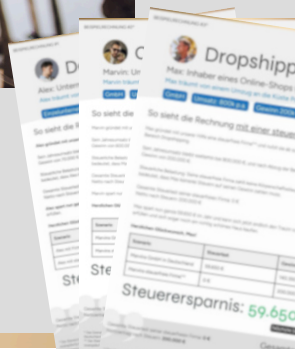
BEISPIELRECHNUNG #1

Dropshipp

Max: Inhaber eines Online-Shops

Gründer | Umsatz: 800k p.a. | Gewinn 200k

So sieht die Rechnung mit einer steuer

Steuerersparnis: 59.650

So sieht die

Steu

Marvin: Un

Alex: Untern

So sieht die

Ste

Gewinn

Gesamt